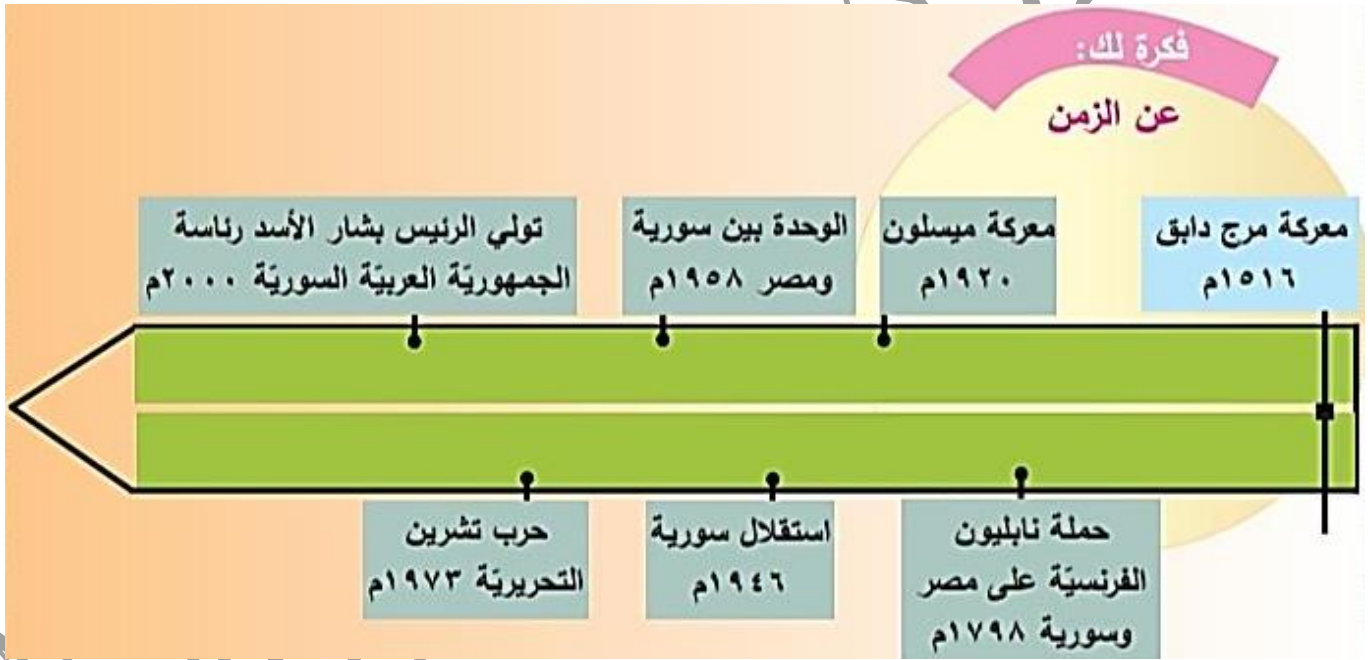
فكرة لك:
عن الزمن

معركة مرج دابق ١٥١٦م

معركة ميسلون ١٩٢٠م

الوحدة بين سورية ومصر ١٩٥٨م

تولي الرئيس بشار الأسد رئاسة الجمهوريّة العربيّة السوريّة ٢٠٠٠م

حملة نابليون الفرنسيّة على مصر وسورية ١٧٩٨م

استقلال سورية ١٩٤٦م

حرب تشرين التحريريّة ١٩٧٣م